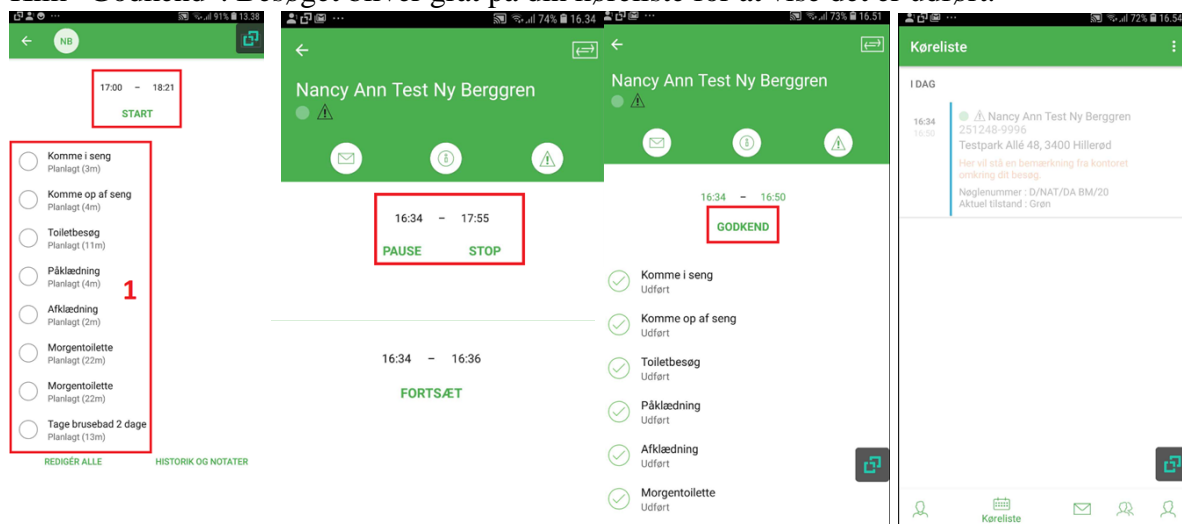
Klik "Godkend". Besøget bliver gråt på din køreliste for at vise det er udført.

91% 13.38
NB
17:00 – 18:21
START
Komme i seng
Planlagt (3m)
Komme op af seng
Planlagt (4m)
Toiletbesøg
Planlagt (11m)
Påklædning
Planlagt (4m)
1
Afklædning
Planlagt (2m)
Morgentoilette
Planlagt (22m)
Morgentoilette
Planlagt (22m)
Tage brusebad 2 dage
Planlagt (13m)
REDIGÉR ALLE
HISTORIK OG NOTATER

74% 16.34
Nancy Ann Test Ny Berggren
16:34 – 17:55
PAUSE
STOP
16:34 – 16:36
FORTSÆT

73% 16.51
Nancy Ann Test Ny Berggren
16:34 – 16:50
GODKEND
Komme i seng
Udført
Komme op af seng
Udført
Toiletbesøg
Udført
Påklædning
Udført
Afklædning
Udført
Morgentoilette
Udført

72% 16.54
Køreliste
I DAG
16:34
16:50
Nancy Ann Test Ny Berggren
251248-9996
Testpark Allé 48, 3400 Hillerød
Her vil stå en bemærkning fra kontoret omkring dit besøg.
Nøglenummer : D/NAT/DA BM/20
Aktuel tilstand : Grøn
Køreliste